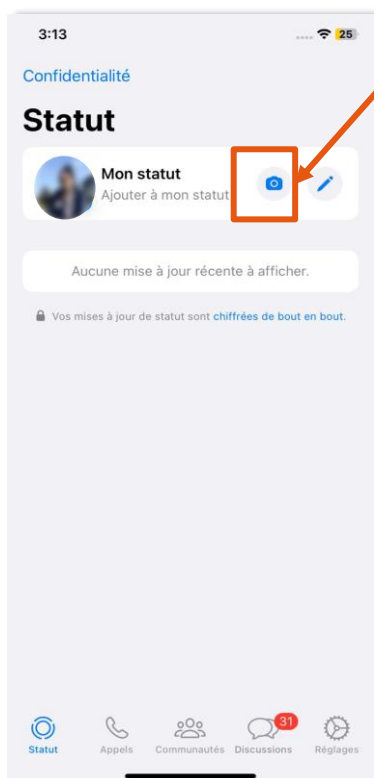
3:13

25

Confidentialité

Statut

Mon statut
Ajouter à mon statut

Aucune mise à jour récente à afficher.

Vos mises à jour de statut sont chiffrées de bout en bout.

Statut
Appels
Communautés
31
Discussions
Réglages